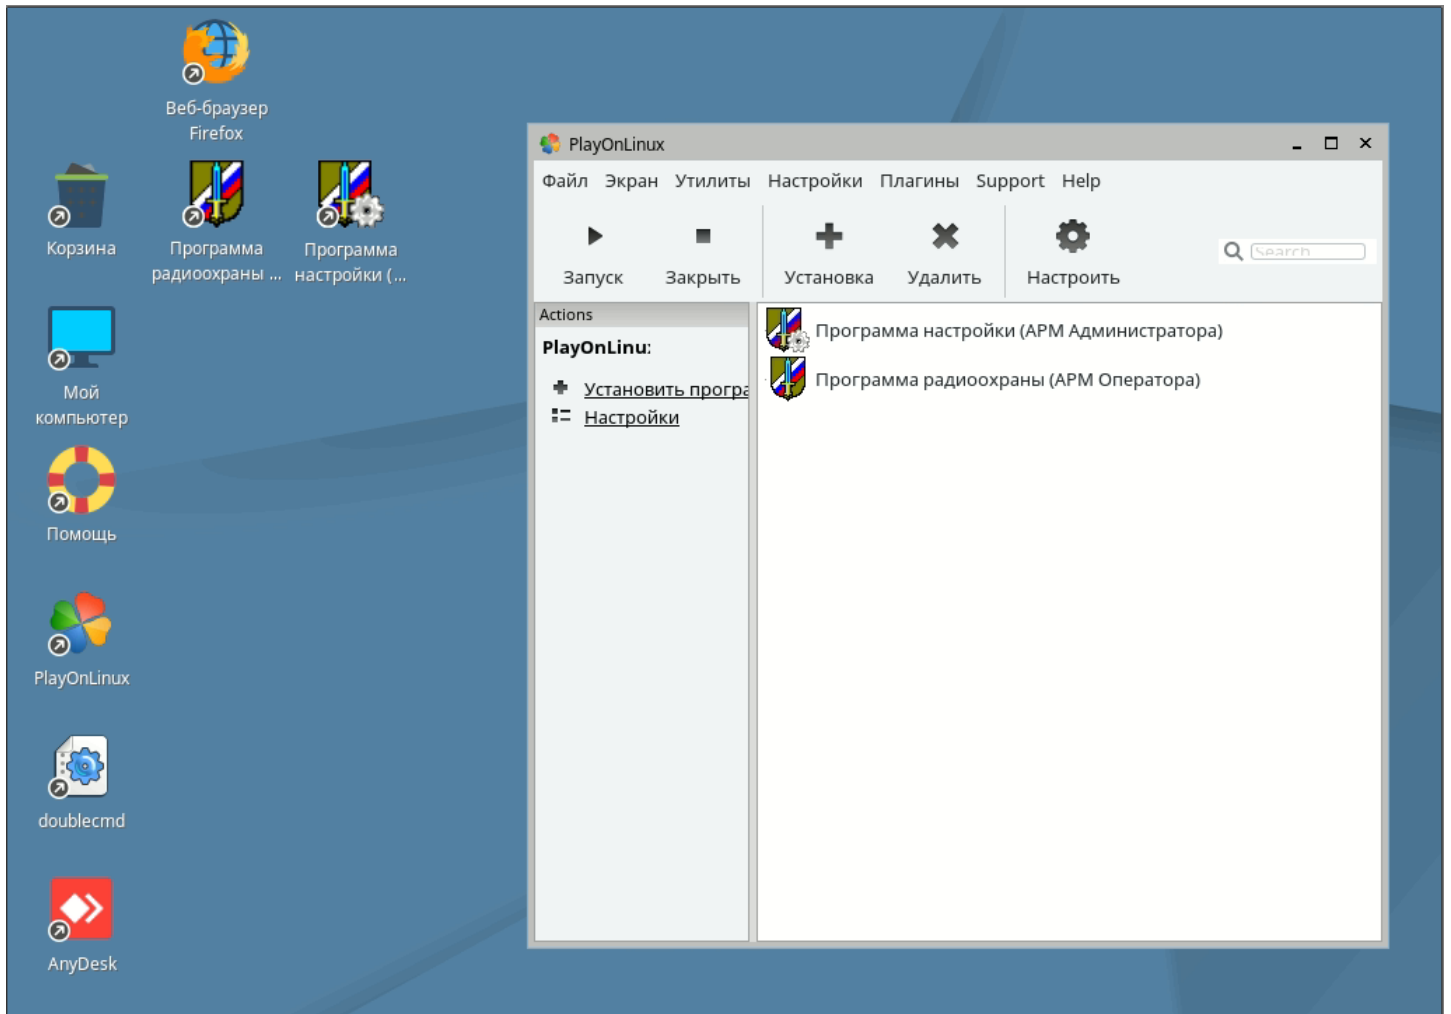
Веб-браузер Firefox

Корзина

Программа радиоохраны ...

Программа настройки (...

Мой компьютер

Помощь

PlayOnLinux

doublecmd

AnyDesk

PlayOnLinux

Файл Экран Утилиты Настройки Плагины Support Help

Запуск Закрыть Установка Удалить Настроить

Search

Actions

PlayOnLinu:

Установить програ

Настройки

Программа настройки (АРМ Администратора)

Программа радиоохраны (АРМ Оператора)